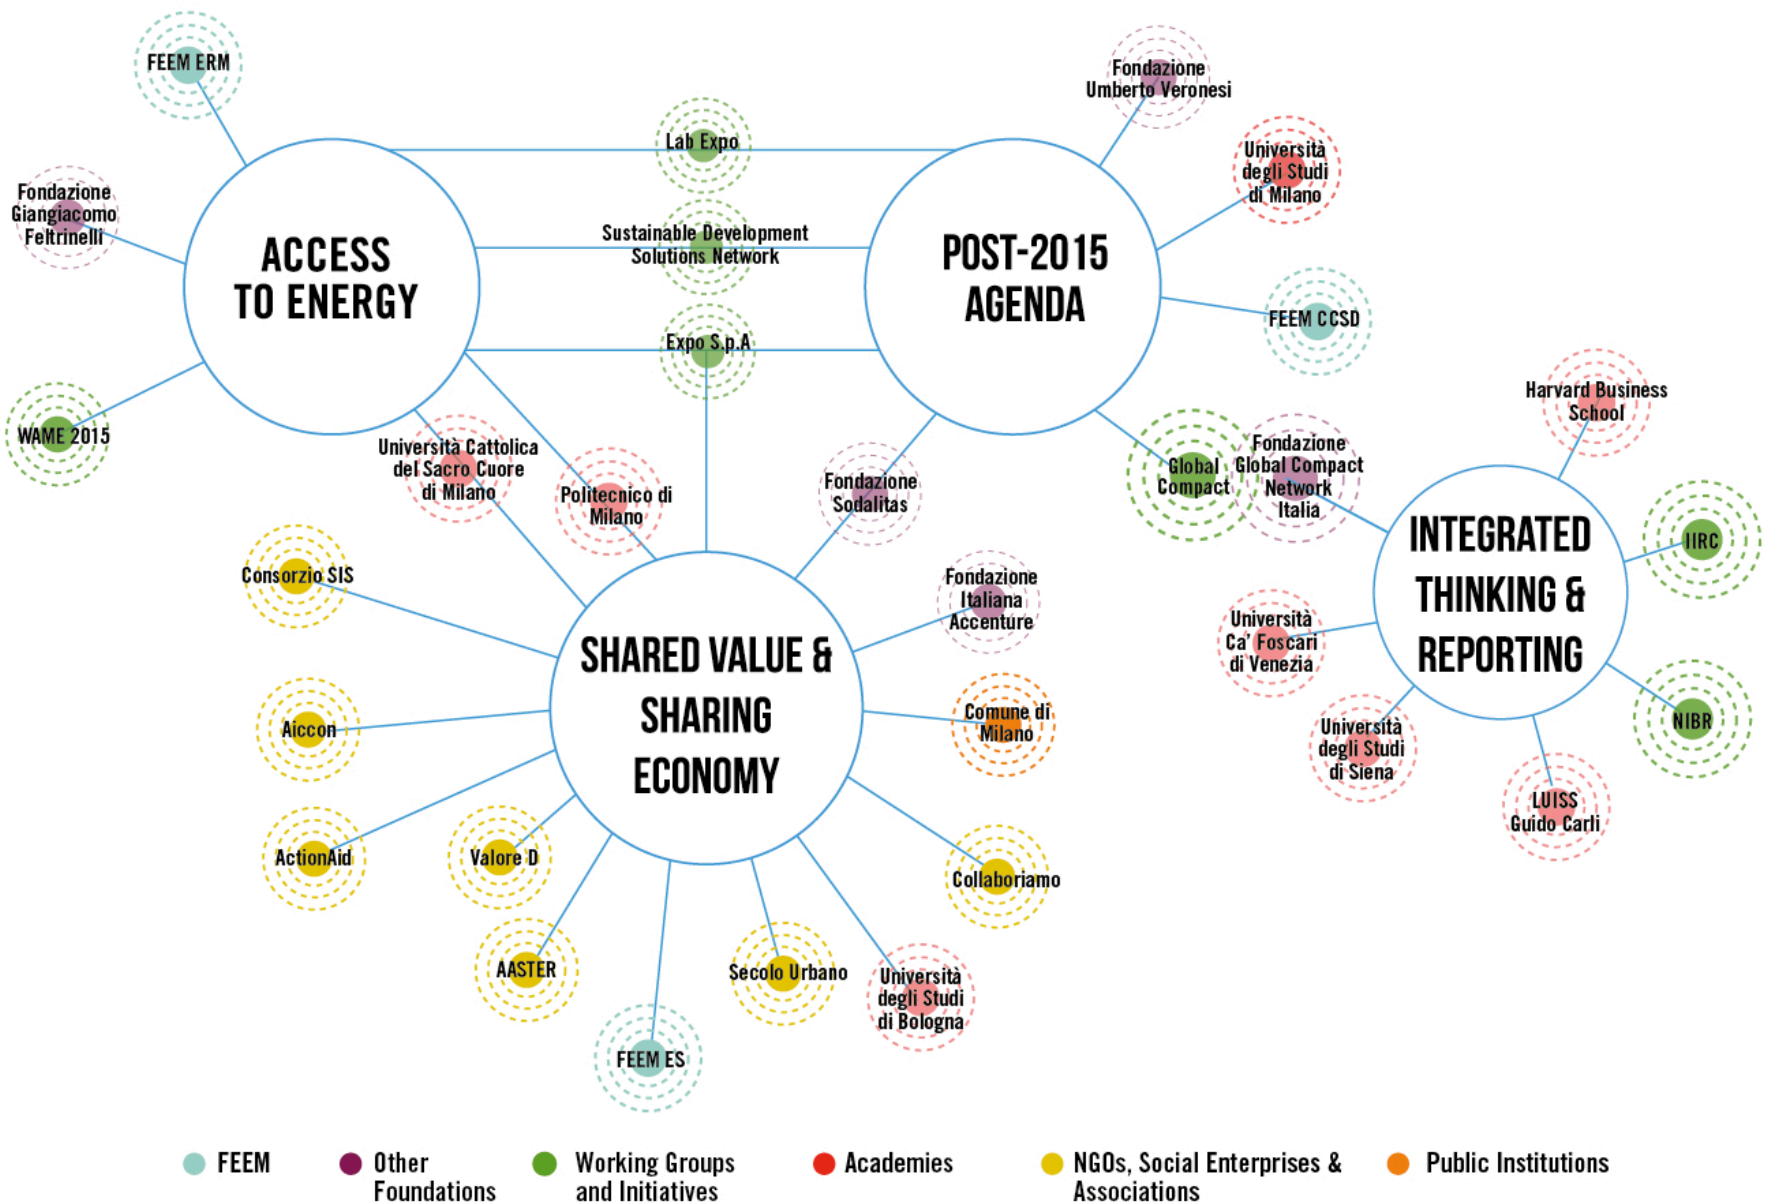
FEEM ERM

Fondazione Giangiacomo Feltrinelli

ACCESS TO ENERGY

WAME 2015

Lab Expo

Sustainable Development Solutions Network

Expo S.p.A

Fondazione Umberto Veronesi

Università degli Studi di Milano

POST-2015 AGENDA

FEEM CCSD

Università Cattolica del Sacro Cuore di Milano

Politecnico di Milano

Fondazione Sodalitas

Global Compact

Fondazione Global Compact Network Italia

Harvard Business School

INTEGRATED THINKING & REPORTING

IIRC

NIBR

LUISS Guido Carli

Università degli Studi di Siena

Università Ca' Foscari di Venezia

Consorzio SIS

SHARED VALUE & SHARING ECONOMY

Fondazione Italiana Accenture

Comune di Milano

Aiccon

ActionAid

Valore D

Collaboriamo

AASTER

Secolo Urbano

Università degli Studi di Bologna

FEEM ES

FEEM

Other Foundations

Working Groups and Initiatives

Academies

NGOs, Social Enterprises & Associations

Public Institutions